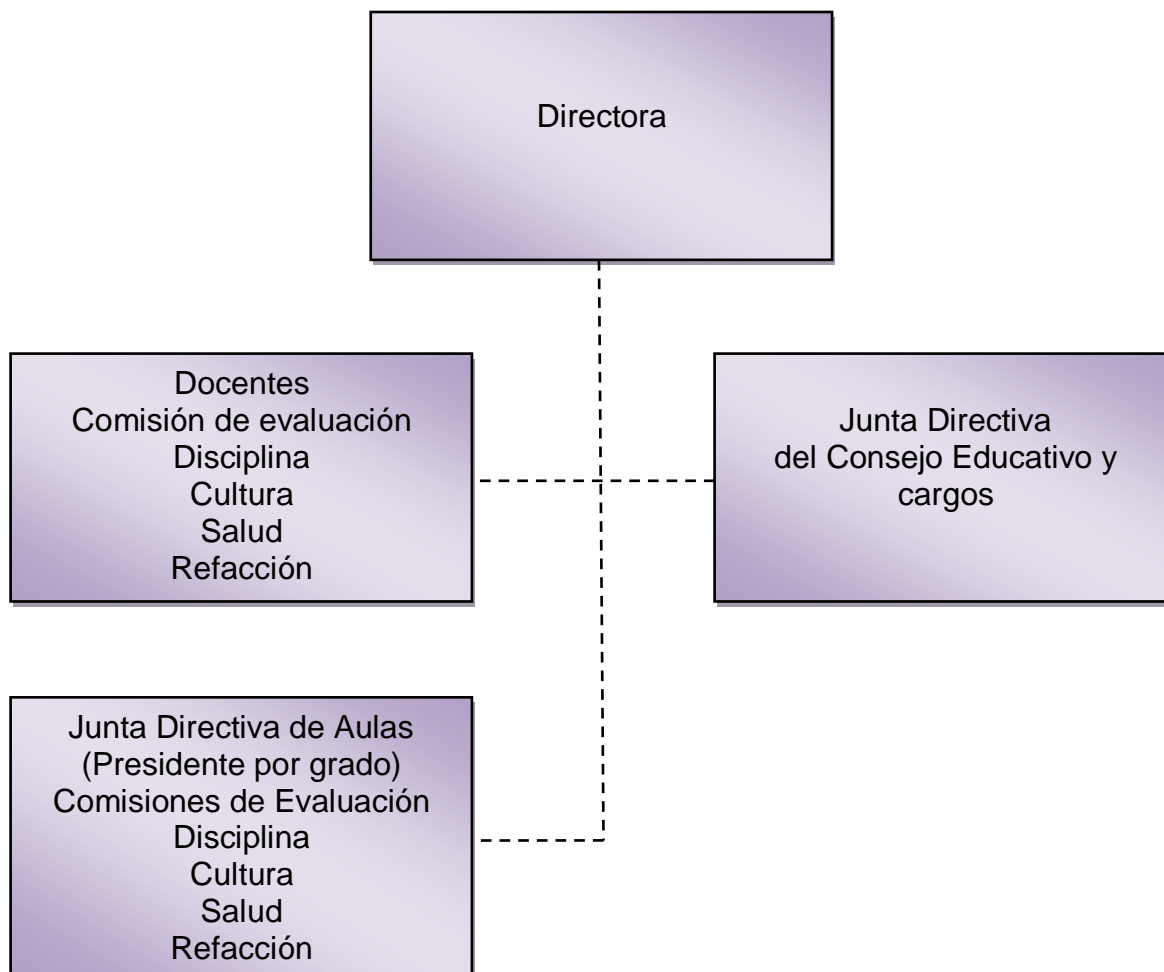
Directora

Docentes
Comisión de evaluación
Disciplina
Cultura
Salud
Refacción

Junta Directiva
del Consejo Educativo y
cargos

Junta Directiva de Aulas
(Presidente por grado)
Comisiones de Evaluación
Disciplina
Cultura
Salud
Refacción